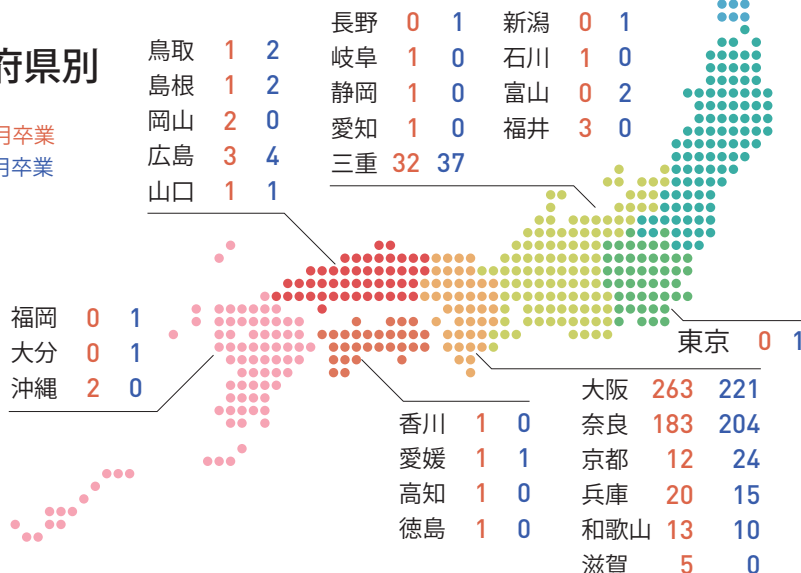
府県別

月卒業
月卒業

| 鳥取 | 1 | 2 |
|---|---|---|
| 島根 | 1 | 2 |
| 岡山 | 2 | 0 |
| 広島 | 3 | 4 |
| 山口 | 1 | 1 |

| 長野 | 0 | 1 |
|---|---|---|
| 岐阜 | 1 | 0 |
| 静岡 | 1 | 0 |
| 愛知 | 1 | 0 |
| 三重 | 32 | 37 |

| 新潟 | 0 | 1 |
|---|---|---|
| 石川 | 1 | 0 |
| 富山 | 0 | 2 |
| 福井 | 3 | 0 |

| 福岡 | 0 | 1 |
|---|---|---|
| 大分 | 0 | 1 |
| 沖縄 | 2 | 0 |

東京 0 1

| 香川 | 1 | 0 |
|---|---|---|
| 愛媛 | 1 | 1 |
| 高知 | 1 | 0 |
| 徳島 | 1 | 0 |

| 大阪 | 263 | 221 |
|---|---|---|
| 奈良 | 183 | 204 |
| 京都 | 12 | 24 |
| 兵庫 | 20 | 15 |
| 和歌山 | 13 | 10 |
| 滋賀 | 5 | 0 |